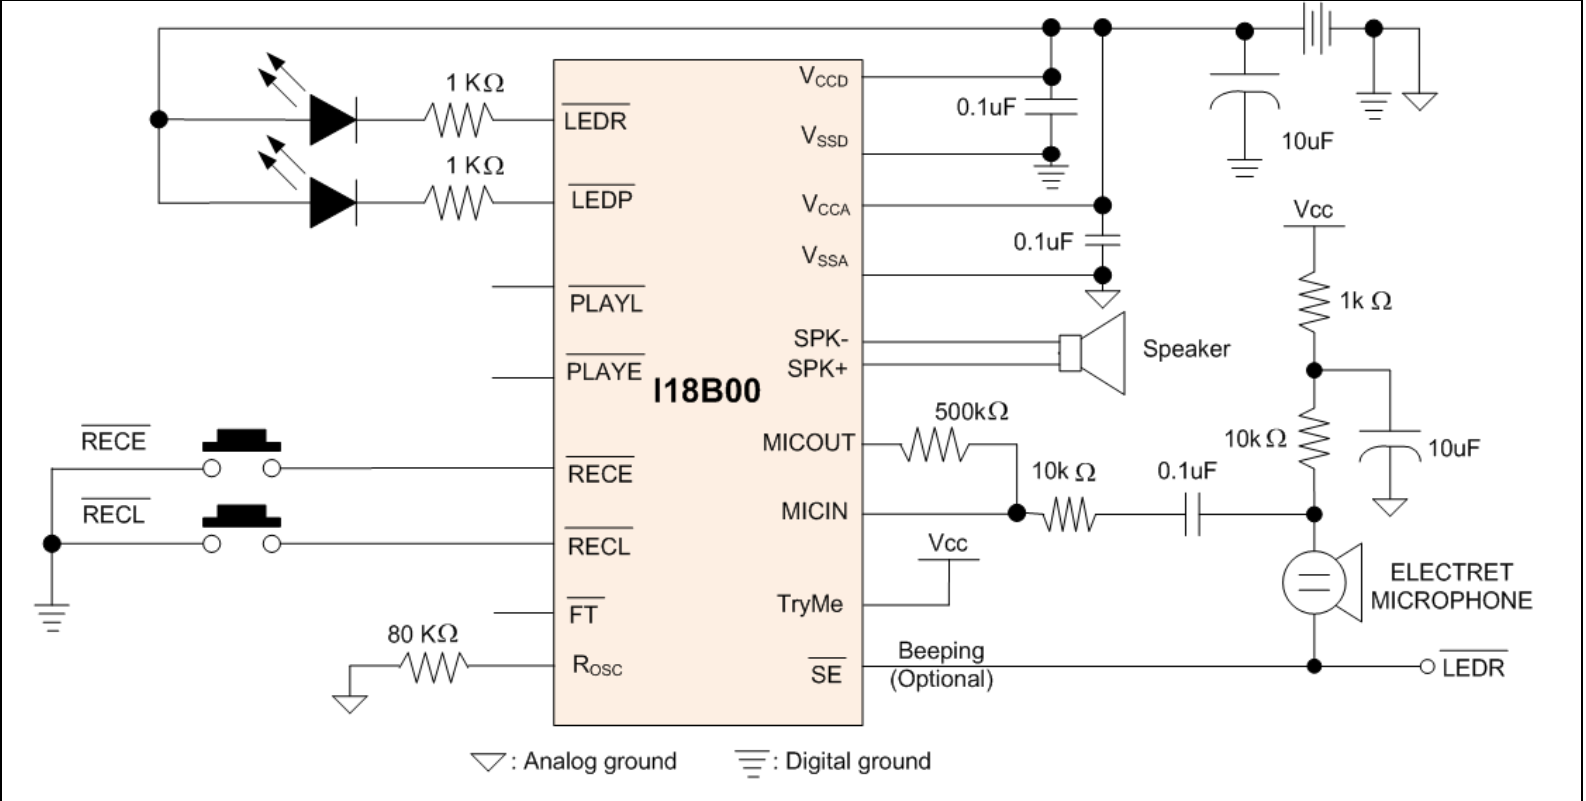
1 KΩ

$\overline{LEDR}$

1 KΩ

$\overline{LEDP}$

$\overline{PLAYL}$

$\overline{PLAYE}$

I18B00

$\overline{RECE}$

$\overline{RECE}$

$\overline{RECL}$

$\overline{RECL}$

$\overline{FT}$

80 KΩ

$R_{OSC}$

$V_{CCD}$

$V_{SSD}$

$V_{CCA}$

$V_{SSA}$

SPK-

SPK+

MICOUT

MICIN

TryMe

$\overline{SE}$

0.1uF

0.1uF

10uF

Vcc

1k Ω

Speaker

500kΩ

10k Ω

10k Ω

0.1uF

10uF

Vcc

ELECTRET MICROPHONE

Beeping (Optional)

$\overline{LEDR}$

: Analog ground

: Digital ground